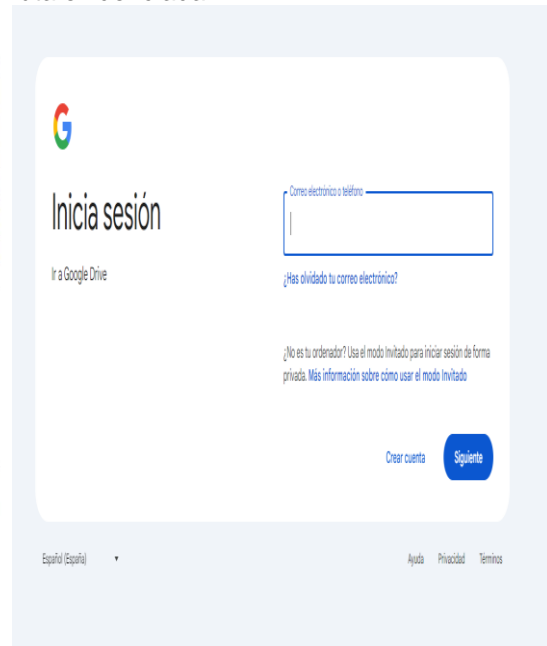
G

Inicia sesión

Ir a Google Drive

Correo electrónico o teléfono

¿Has olvidado tu correo electrónico?

¿No es tu ordenador? Usa el modo Invitado para iniciar sesión de forma privada. Más información sobre cómo usar el modo Invitado

Crear cuenta

Siguiente

Español (España) ▾

Ayuda Privacidad Términos